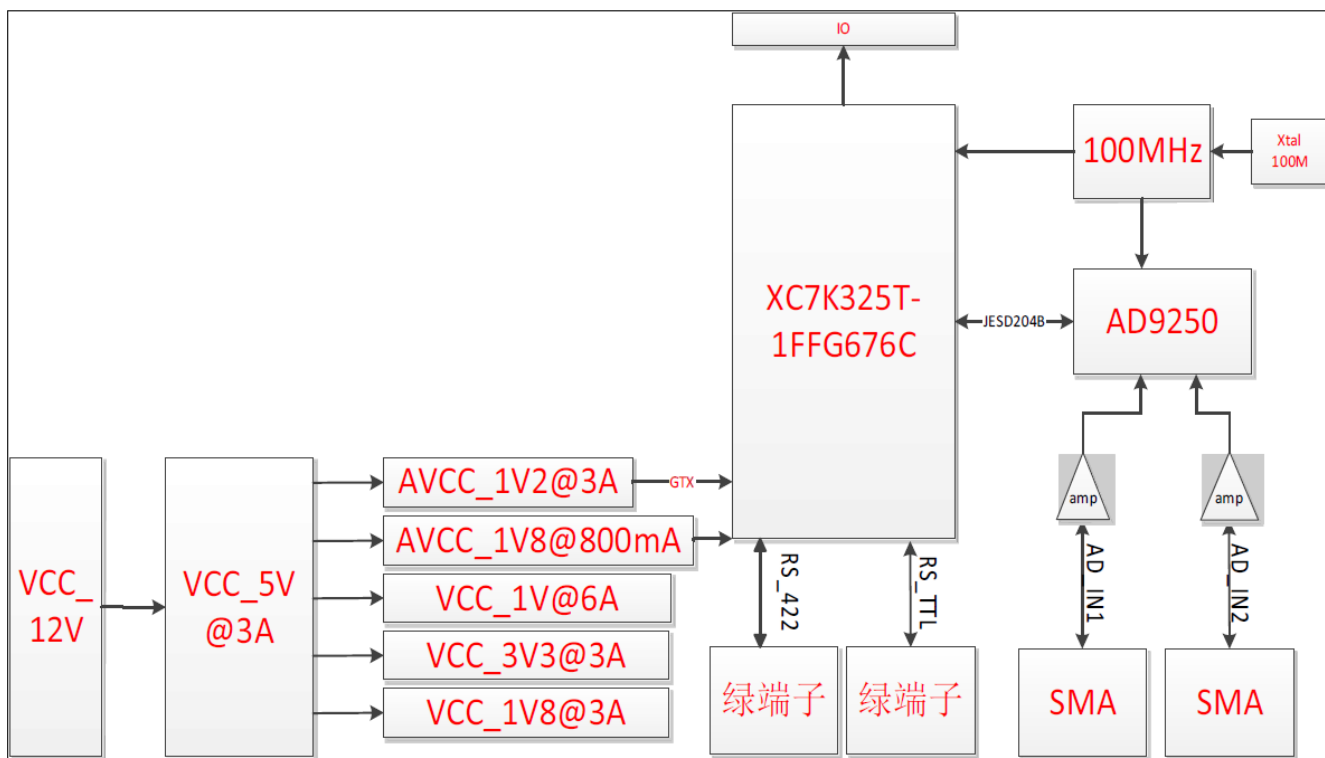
IO

XC7K325T-1FFG676C

100MHz

Xtal 100M

JESD204B

AD9250

amp

amp

VCC_12V

VCC_5V @3A

AVCC_1V2@3A

GTX

AVCC_1V8@800mA

VCC_1V@6A

VCC_3V3@3A

VCC_1V8@3A

RS_422

RS_TTL

AD_IN1

AD_IN2

绿端子

绿端子

SMA

SMA